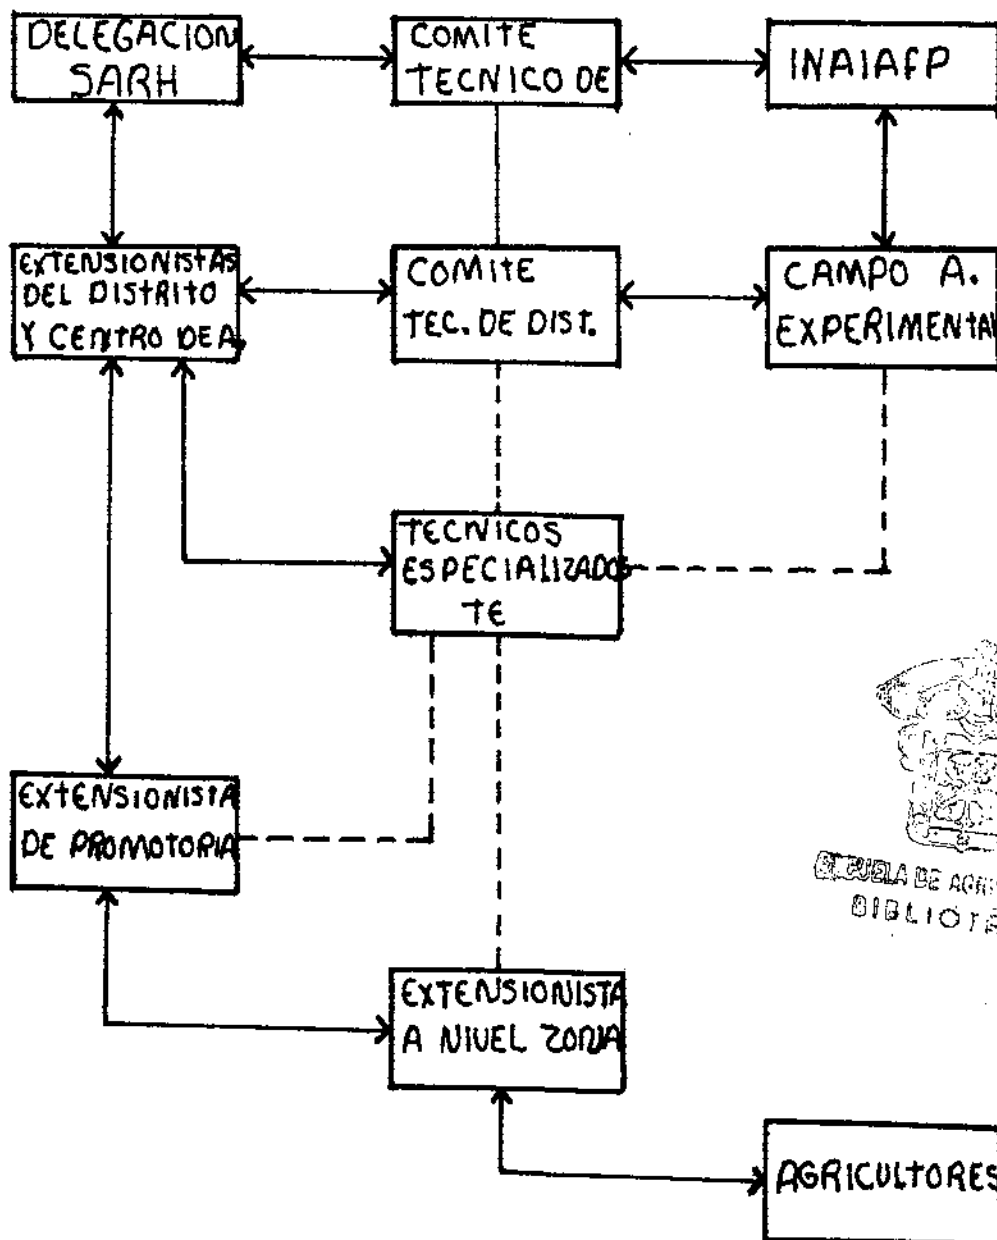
DELEGACION SARH

COMITE TECNICO DE

INAIAFP

EXTENSIONISTAS DEL DISTRITO Y CENTRO DE A.

COMITE TEC. DE DIST.

CAMPO A. EXPERIMENTA

TECNICOS ESPECIALIZADOS TE

EXTENSIONISTA DE PROMOTORIA

ESCUELA DE AGR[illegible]
BIBLIOTE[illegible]

EXTENSIONISTA A NIVEL ZONA

AGRICULTORES